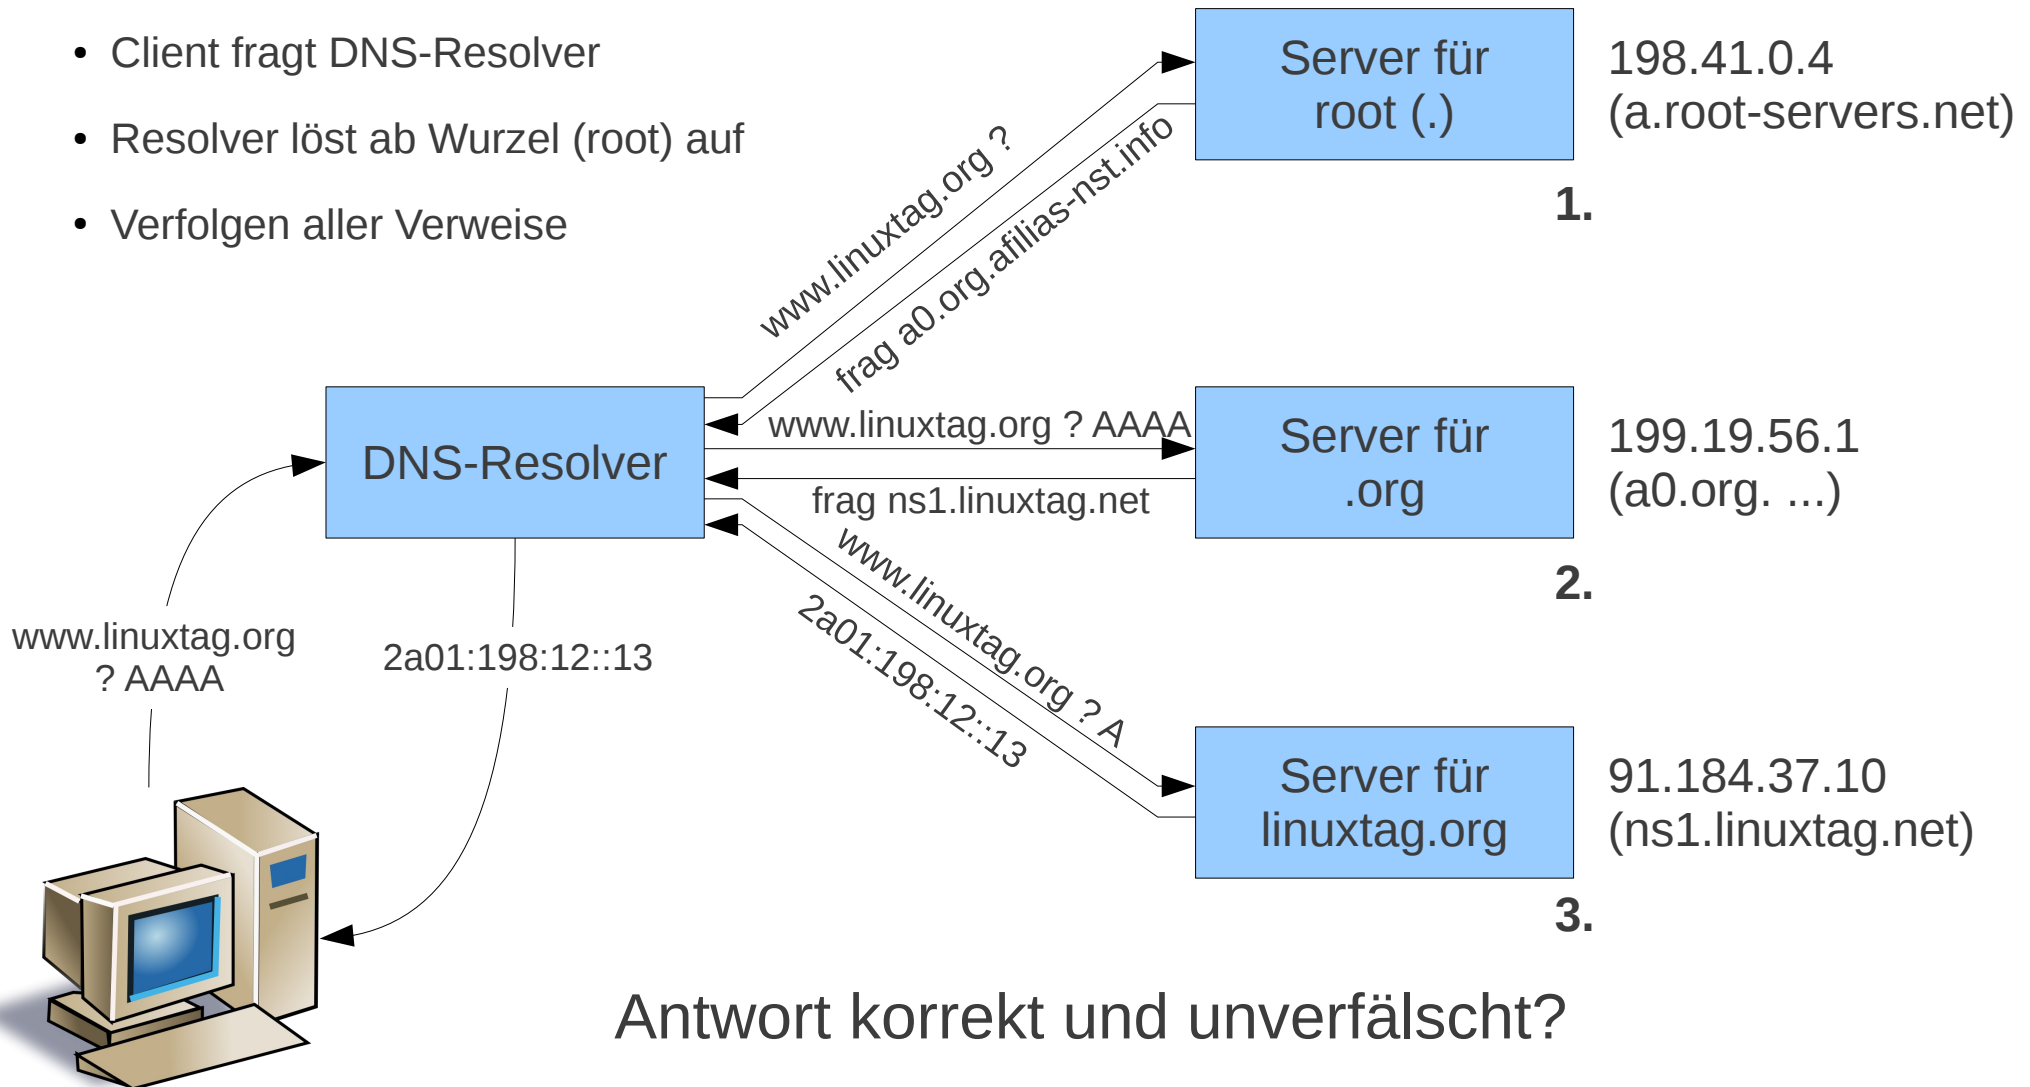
• Client fragt DNS-Resolver

• Resolver löst ab Wurzel (root) auf

• Verfolgen aller Verweise

Server für root (.)

198.41.0.4 (a.root-servers.net)

1.

www.linuxtag.org ?

frag a0.org.afilias-nst.info

DNS-Resolver

www.linuxtag.org ? AAAA

Server für .org

199.19.56.1 (a0.org. ...)

frag ns1.linuxtag.net

2.

www.linuxtag.org ? A

2a01:198:12::13

Server für linuxtag.org

91.184.37.10 (ns1.linuxtag.net)

3.

www.linuxtag.org ? AAAA

2a01:198:12::13

Antwort korrekt und unverfälscht?